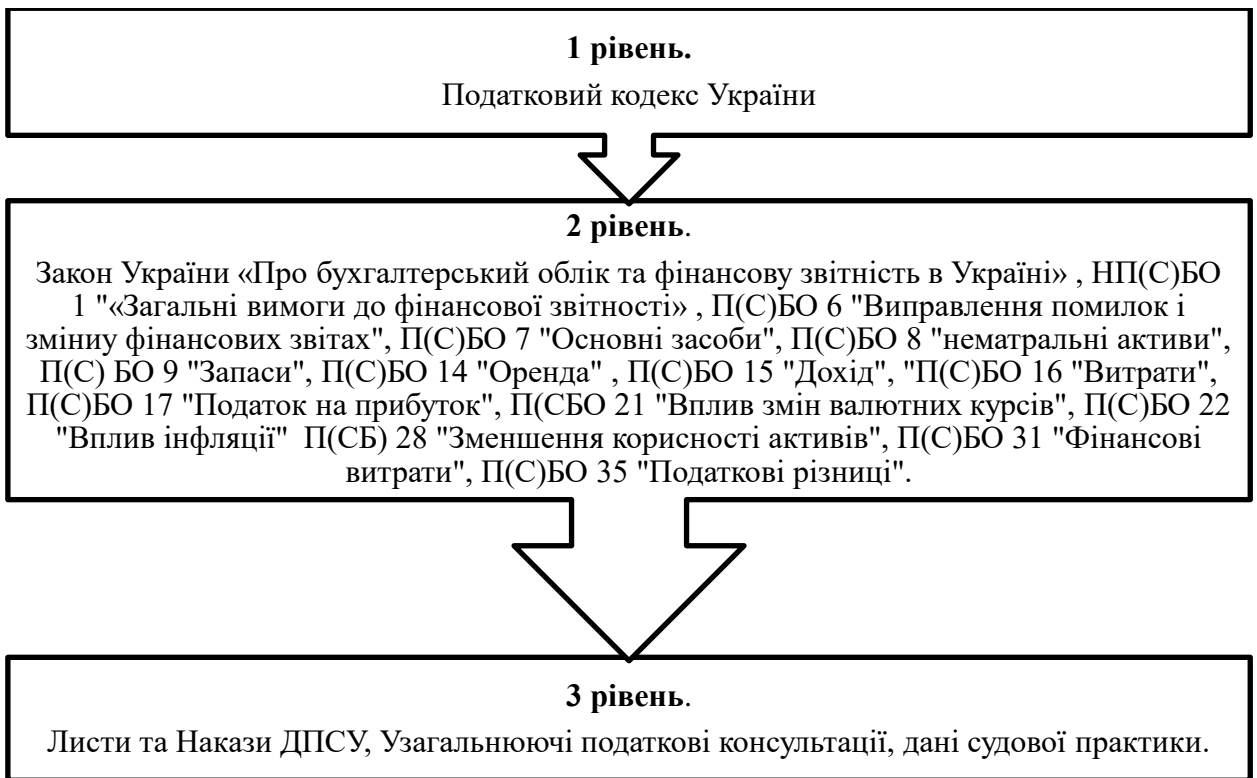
**1 рівень.**

Податковий кодекс України

**2 рівень**.

Закон України «Про бухгалтерський облік та фінансову звітність в Україні» , НП(С)БО 1 "«Загальні вимоги до фінансової звітності» , П(С)БО 6 "Виправлення помилок і зміниу фінансових звітах", П(С)БО 7 "Основні засоби", П(С)БО 8 "нематральні активи", П(С) БО 9 "Запаси", П(С)БО 14 "Оренда" , П(С)БО 15 "Дохід", "П(С)БО 16 "Витрати", П(С)БО 17 "Податок на прибуток", П(СБО 21 "Вплив змін валютних курсів", П(С)БО 22 "Вплив інфляції" П(СБ) 28 "Зменшення корисності активів", П(С)БО 31 "Фінансові витрати", П(С)БО 35 "Податкові різниці".

**3 рівень**.

Листи та Накази ДПСУ, Узагальнюючі податкові консультації, дані судової практики.